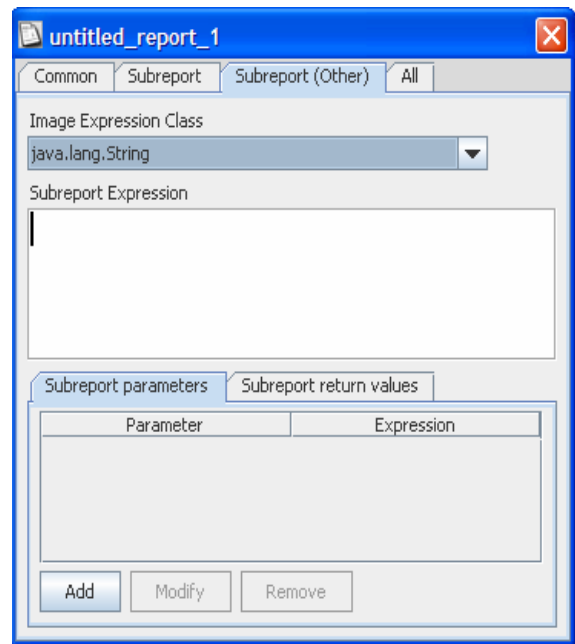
untitled_report_1

Common | Subreport | Subreport (Other) | All

Image Expression Class

java.lang.String

Subreport Expression

Subreport parameters | Subreport return values

| Parameter | Expression |
|---|---|

Add | Modify | Remove